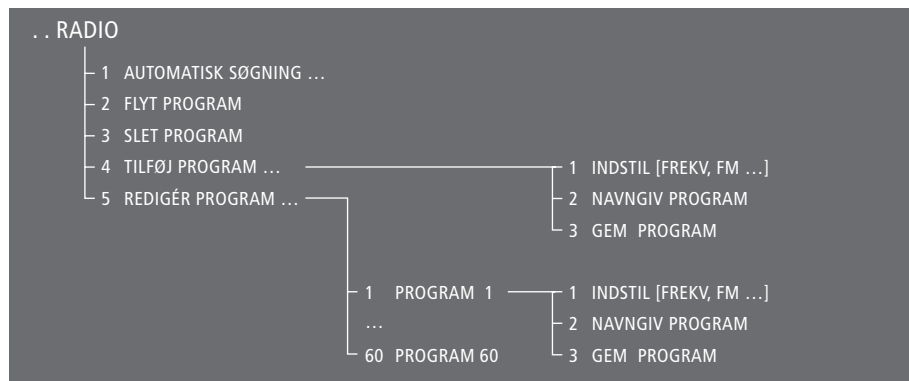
. . RADIO

1 AUTOMATISK SØGNING …

2 FLYT PROGRAM

3 SLET PROGRAM

4 TILFØJ PROGRAM …

1 INDSTIL [FREKV, FM …]

2 NAVNGIV PROGRAM

3 GEM PROGRAM

5 REDIGÉR PROGRAM …

1 PROGRAM 1

1 INDSTIL [FREKV, FM …]

2 NAVNGIV PROGRAM

3 GEM PROGRAM

…

60 PROGRAM 60